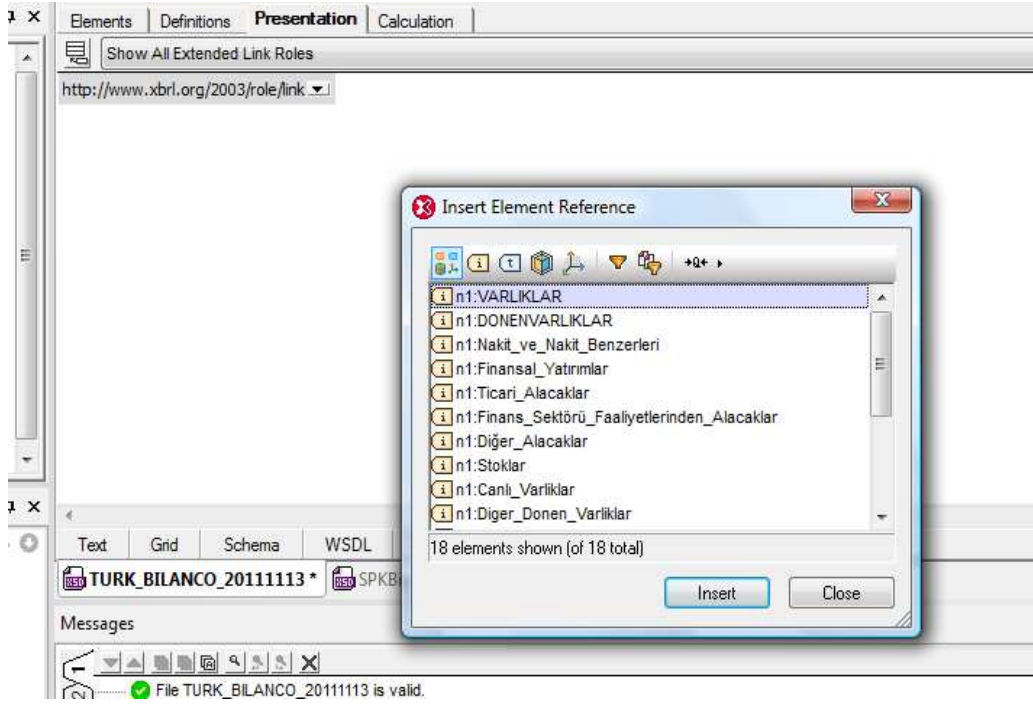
Elements | Definitions | Presentation | Calculation

Show All Extended Link Roles

http://www.xbrl.org/2003/role/link

Insert Element Reference

n1:VARLIKLAR
n1:DONENVARLIKLAR
n1:Nakit_ve_Nakit_Benzerleri
n1:Finansal_Yatırımlar
n1:Ticari_Alacaklar
n1:Finans_Sektörü_Faaliyetlerinden_Alacaklar
n1:Diğer_Alacaklar
n1:Stoklar
n1:Canlı_Varliklar
n1:Diger_Donen_Varliklar

18 elements shown (of 18 total)

Insert | Close

Text | Grid | Schema | WSDL

TURK_BILANCO_20111113 * | SPKB

Messages

File TURK_BILANCO_20111113 is valid.